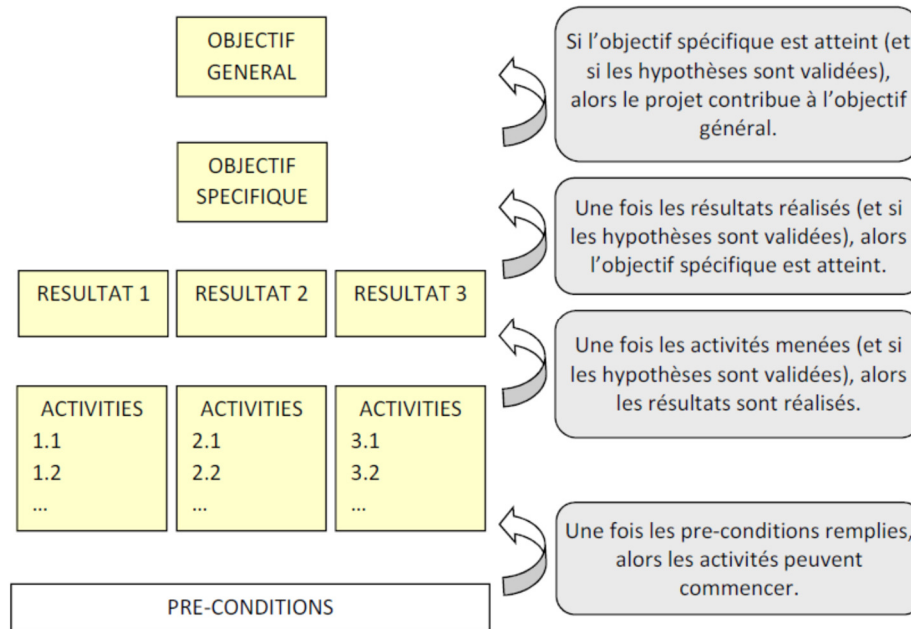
OBJECTIF GENERAL

Si l'objectif spécifique est atteint (et si les hypothèses sont validées), alors le projet contribue à l'objectif général.

OBJECTIF SPECIFIQUE

Une fois les résultats réalisés (et si les hypothèses sont validées), alors l'objectif spécifique est atteint.

RESULTAT 1

RESULTAT 2

RESULTAT 3

Une fois les activités menées (et si les hypothèses sont validées), alors les résultats sont réalisés.

ACTIVITIES
1.1
1.2
...

ACTIVITIES
2.1
2.2
...

ACTIVITIES
3.1
3.2
...

Une fois les pre-conditions remplies, alors les activités peuvent commencer.

PRE-CONDITIONS